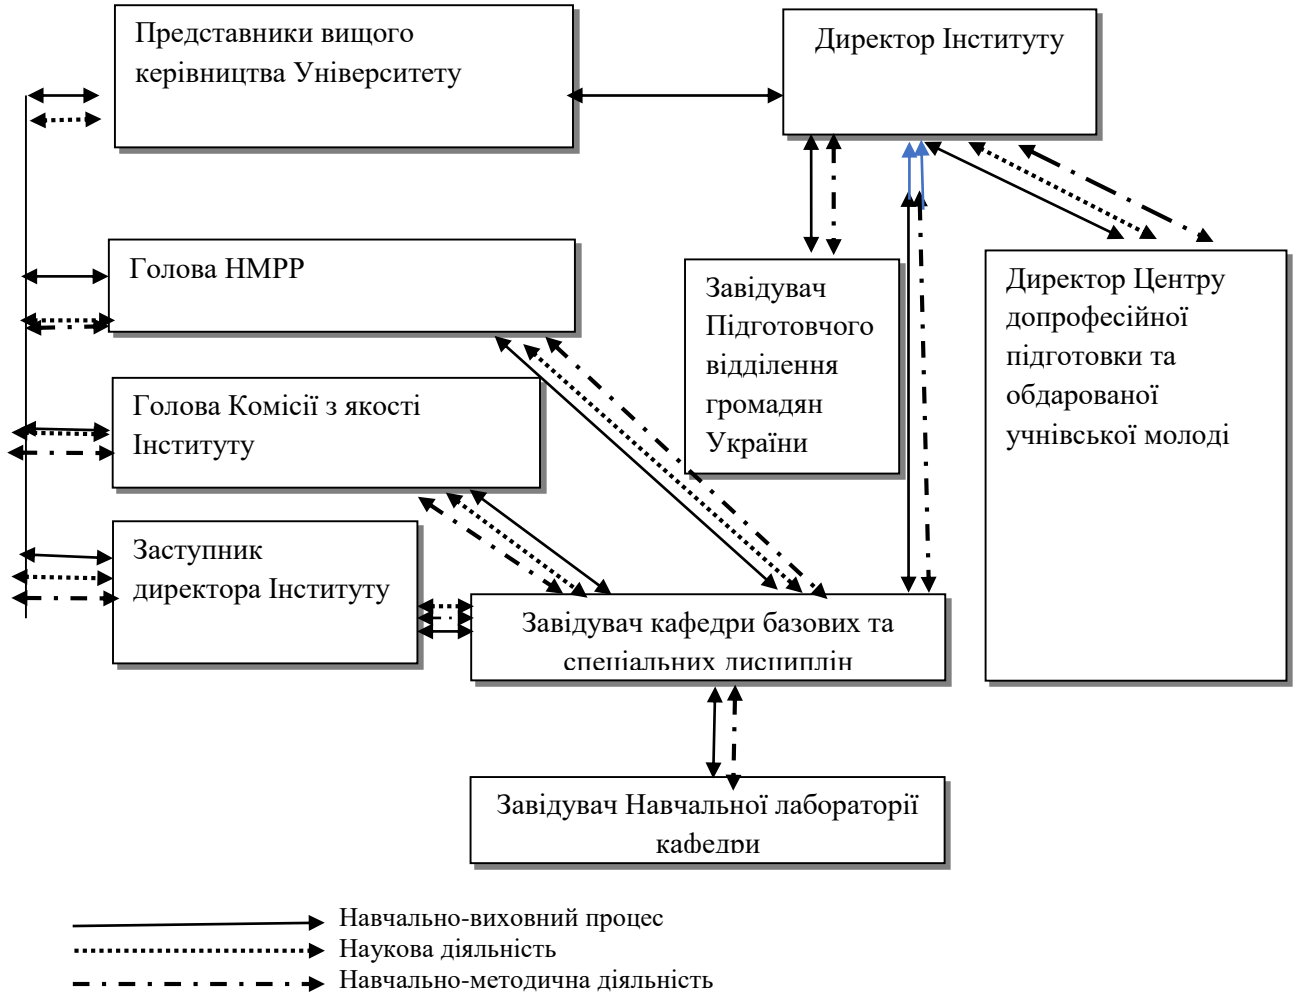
Представники вищого керівництва Університету

Директор Інституту

Голова НМРР

Завідувач Підготовчого відділення громадян України

Директор Центру допрофесійної підготовки та обдарованої учнівської молоді

Голова Комісії з якості Інституту

Заступник директора Інституту

Завідувач кафедри базових та спеціальних дисциплін

Завідувач Навчальної лабораторії кафедри

Навчально-виховний процес
Наукова діяльність
Навчально-методична діяльність